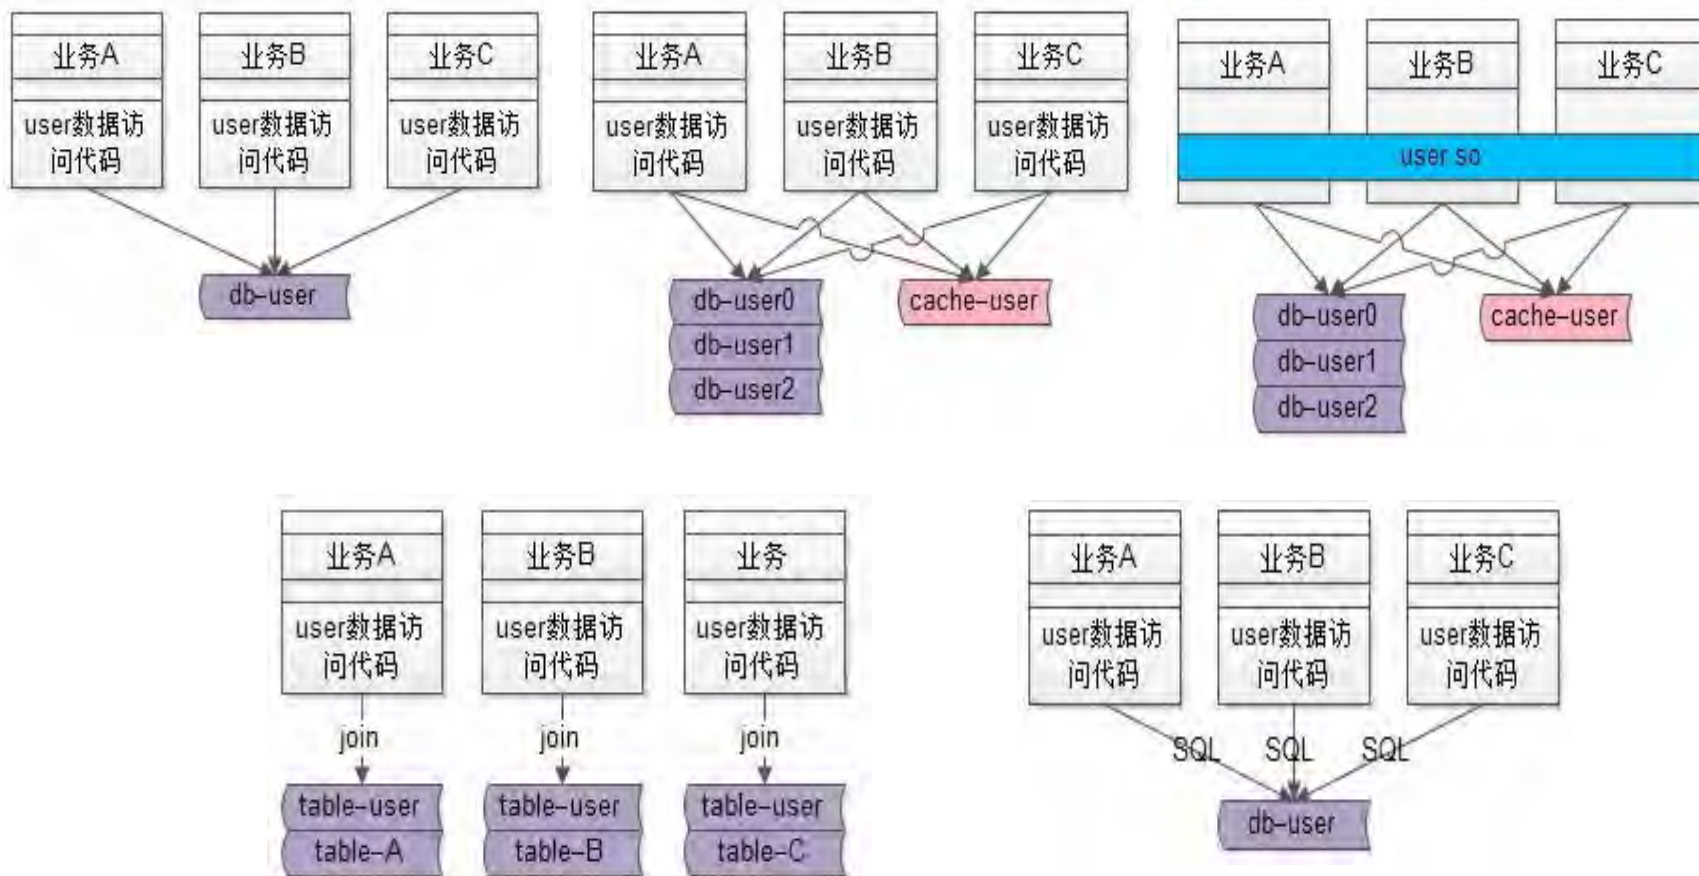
业务A

user数据访问代码

业务B

user数据访问代码

业务C

user数据访问代码

db-user

业务A

user数据访问代码

业务B

user数据访问代码

业务C

user数据访问代码

db-user0
db-user1
db-user2

cache-user

业务A

业务B

业务C

user so

db-user0
db-user1
db-user2

cache-user

业务A

user数据访问代码

join

table-user
table-A

业务B

user数据访问代码

join

table-user
table-B

业务

user数据访问代码

join

table-user
table-C

业务A

user数据访问代码

业务B

user数据访问代码

业务C

user数据访问代码

SQL SQL SQL

db-user